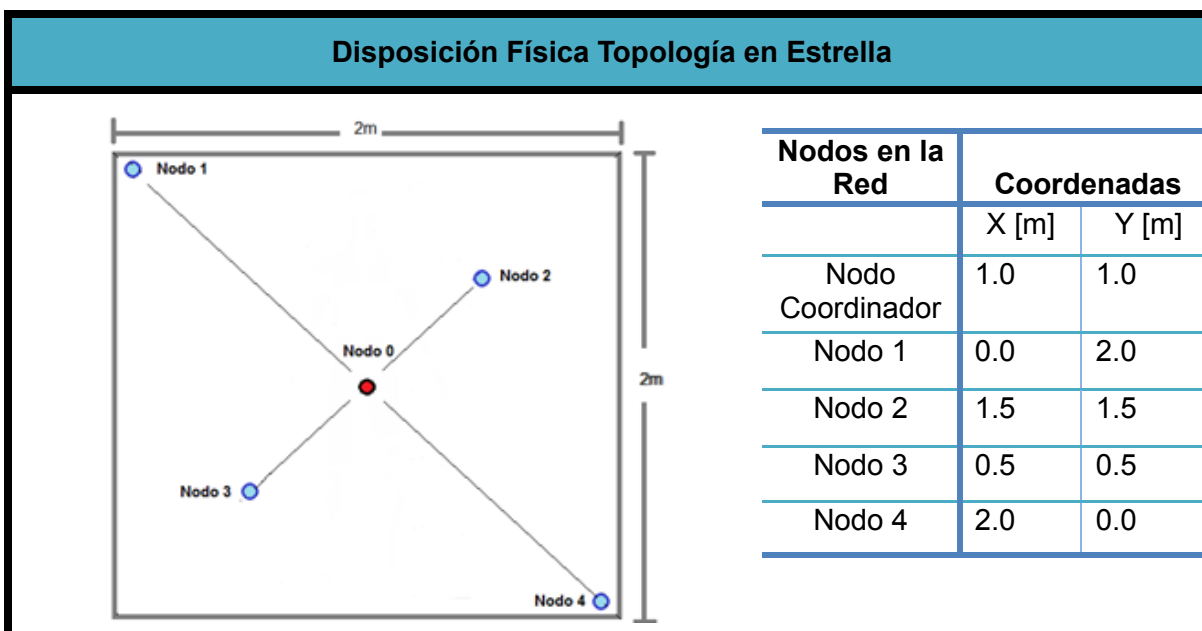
Disposición Física Topología en Estrella

2m

2m

Nodo 1

Nodo 2

Nodo 0

Nodo 3

Nodo 4

| Nodos en la Red | Coordenadas | |
|---|---|---|
| | X [m] | Y [m] |
| Nodo Coordinador | 1.0 | 1.0 |
| Nodo 1 | 0.0 | 2.0 |
| Nodo 2 | 1.5 | 1.5 |
| Nodo 3 | 0.5 | 0.5 |
| Nodo 4 | 2.0 | 0.0 |